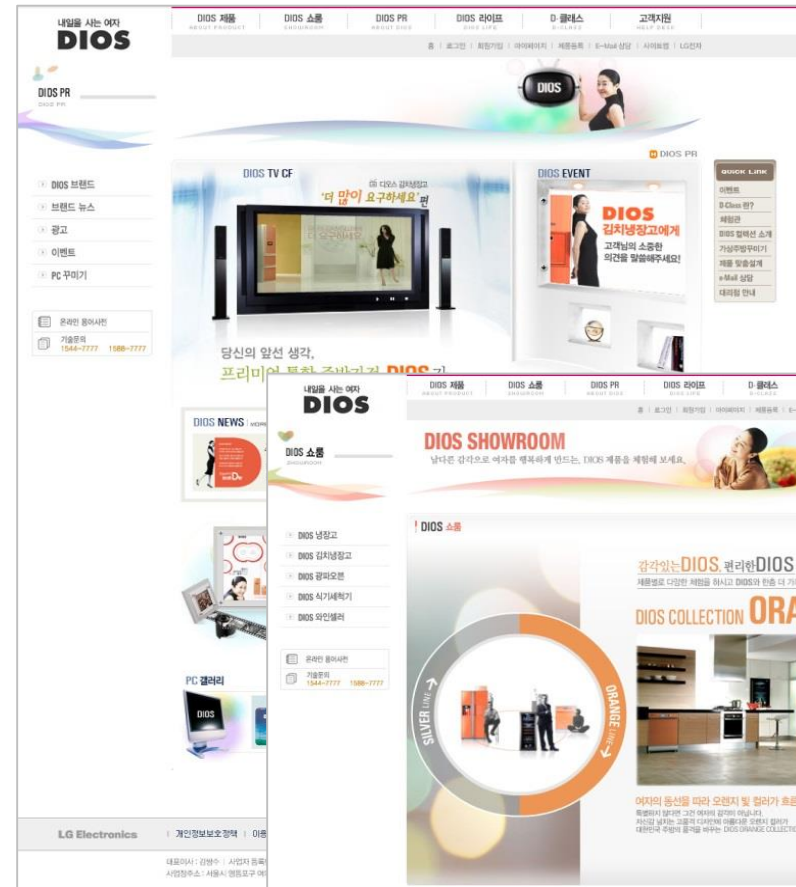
내일을 사는 여자
DIOS

DIOS 제품
ABOUT PRODUCT
DIOS 쇼룸
SHOWROOM
DIOS PR
ABOUT DIOS
DIOS 라이프
DIOS LIFE
D-클래스
D-CLASS
고객지원
HELP DESK

홈 | 로그인 | 회원가입 | 마이페이지 | 제품등록 | E-Mail 상담 | 사이트맵 | LG전자

DIOS PR
DIOS PR

DIOS

DIOS PR

DIOS 브랜드
브랜드 뉴스
광고
이벤트
PC 꾸미기

온라인 꿈이사전
기술문의
1544-7777 1588-7777

DIOS TV CF
DIOS 디오스 김치냉장고
'더 많이 요구하세요' 편

DIOS EVENT
DIOS
김치냉장고에게
고객님의 소중한 의견을 말씀해주세요!

QUICK LINK
이벤트
D-Class 란?
체험관
DIOS 컬렉션 소개
가상주방꾸미기
제품 맞춤설계
e-Mail 상담
대리점 안내

당신의 앞선 생각,
프리미엄 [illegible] DIOS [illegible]

DIOS NEWS

PC 갤러리

DIOS

LG Electronics | 개인정보보호정책 | 이용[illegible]
대표이사 : 김쌍수 | 사업자 등록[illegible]
사업장주소 : 서울시 영등포구 여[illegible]

내일을 사는 여자
DIOS

DIOS 제품
ABOUT PRODUCT
DIOS 쇼룸
SHOWROOM
DIOS PR
ABOUT DIOS
DIOS 라이프
DIOS LIFE
D-클래스
D-CLASS

홈 | 로그인 | 회원가입 | 마이페이지 | 제품등록 | E-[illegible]

DIOS 쇼룸
SHOWROOM

DIOS SHOWROOM
남다른 감각으로 여자를 행복하게 만드는, DIOS 제품을 체험해 보세요.

DIOS 냉장고
DIOS 김치냉장고
DIOS 광파오븐
DIOS 식기세척기
DIOS 와인셀러

온라인 꿈이사전
기술문의
1544-7777 1588-7777

DIOS 쇼룸

감각있는DIOS, 편리한DIOS
제품별로 다양한 체험을 하시고 DIOS와 한층 더 가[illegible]

DIOS COLLECTION ORA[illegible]

SILVER LINE
ORANGE LINE

여자의 동선을 따라 오렌지 및 컬러가 흐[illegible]
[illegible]